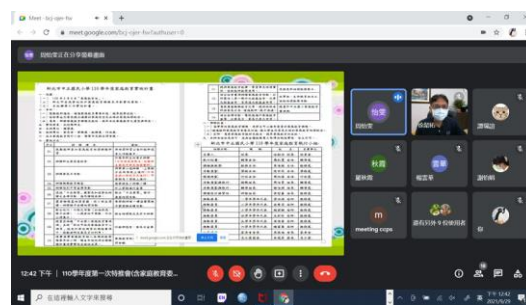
Meet - bcj-ojer-fcv
meet.google.com/bcj-ojer-fcv?authuser=0
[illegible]正在分享螢幕畫面

新北市中正國民小學110學年度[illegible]

新北市中正國民小學110學年度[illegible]

台雯
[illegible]
林霞
雲華
m
meeting ccps
還有另外9位使用者

12:42 下午 | 110學年度第一次特推會(含家庭教育委...

在這裡輸入文字來搜尋
下午 12:42
2021/8/29